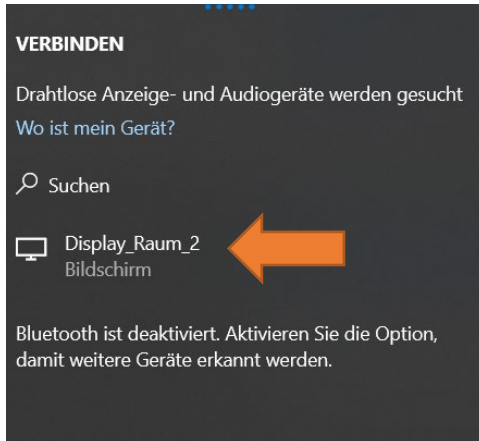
VERBINDEN

Drahtlose Anzeige- und Audiogeräte werden gesucht

Wo ist mein Gerät?

Suchen

Display_Raum_2
Bildschirm

Bluetooth ist deaktiviert. Aktivieren Sie die Option, damit weitere Geräte erkannt werden.